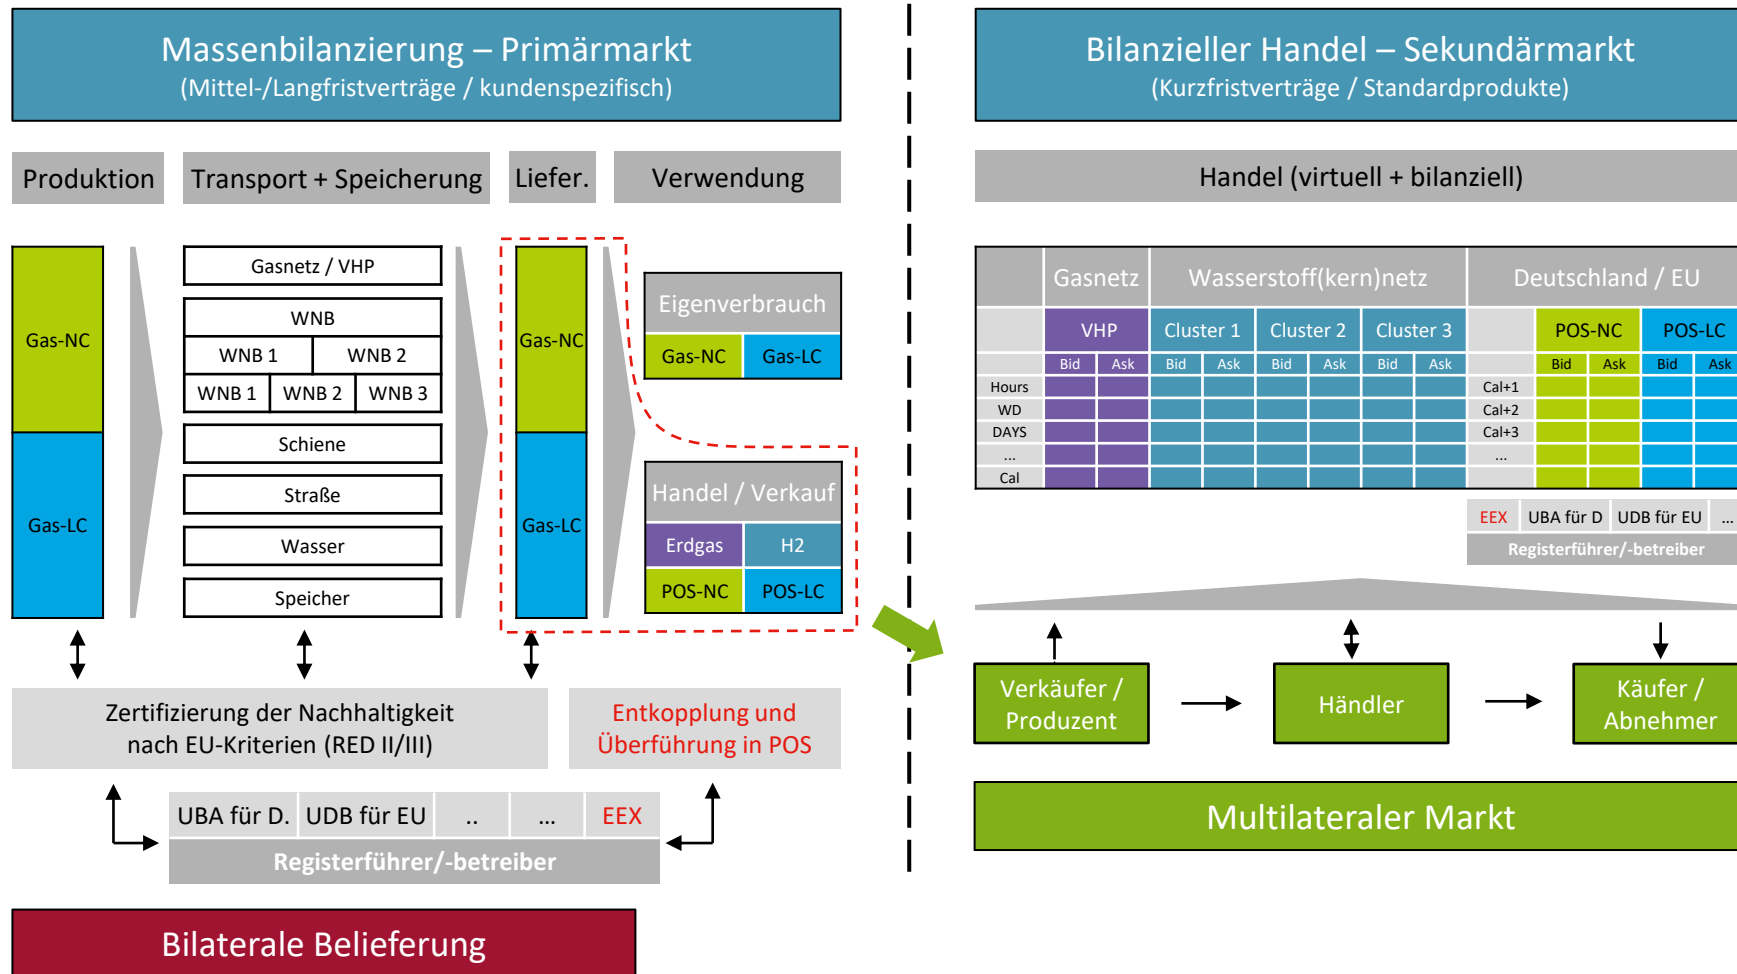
Massenbilanzierung – Primärmarkt
(Mittel-/Langfristverträge / kundenspezifisch)

Produktion

Transport + Speicherung

Liefer.

Verwendung

Gas-NC

Gas-LC

Gasnetz / VHP

WNB

WNB 1

WNB 2

WNB 1

WNB 2

WNB 3

Schiene

Straße

Wasser

Speicher

Gas-NC

Gas-LC

Eigenverbrauch

Gas-NC

Gas-LC

Handel / Verkauf

Erdgas

H2

POS-NC

POS-LC

Zertifizierung der Nachhaltigkeit nach EU-Kriterien (RED II/III)

Entkopplung und Überführung in POS

| UBA für D. | UDB für EU | .. | ... | EEX |
|---|---|---|---|---|

Registerführer/-betreiber

Bilaterale Belieferung

Bilanzieller Handel – Sekundärmarkt
(Kurzfristverträge / Standardprodukte)

Handel (virtuell + bilanziell)

| | Gasnetz | Wasserstoff(kern)netz | | | Deutschland / EU | | |
|---|---|---|---|---|---|---|---|
| | VHP | Cluster 1 | Cluster 2 | Cluster 3 | | POS-NC | POS-LC |
| | Bid Ask | Bid Ask | Bid Ask | Bid Ask | | Bid Ask | Bid Ask |
| Hours | | | | | Cal+1 | | |
| WD | | | | | Cal+2 | | |
| DAYS | | | | | Cal+3 | | |
| ... | | | | | ... | | |
| Cal | | | | | | | |

| EEX | UBA für D | UDB für EU | ... |
|---|---|---|---|

Registerführer/-betreiber

Verkäufer / Produzent

Händler

Käufer / Abnehmer

Multilateraler Markt